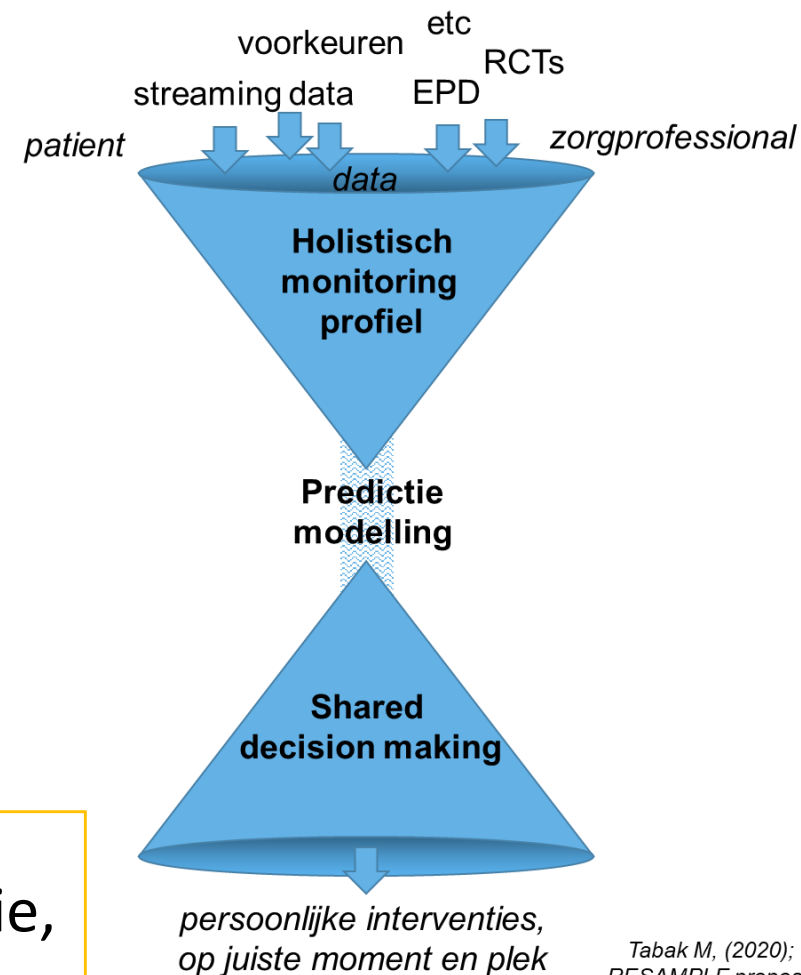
etc

voorkeuren

RCTs

streaming data

EPD

patient

zorgprofessional

data

Holistisch monitoring profiel

Predictie modelling

Shared decision making

ie,

persoonlijke interventies, op juiste moment en plek

Tabak M, (2020); RESAMPLE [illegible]